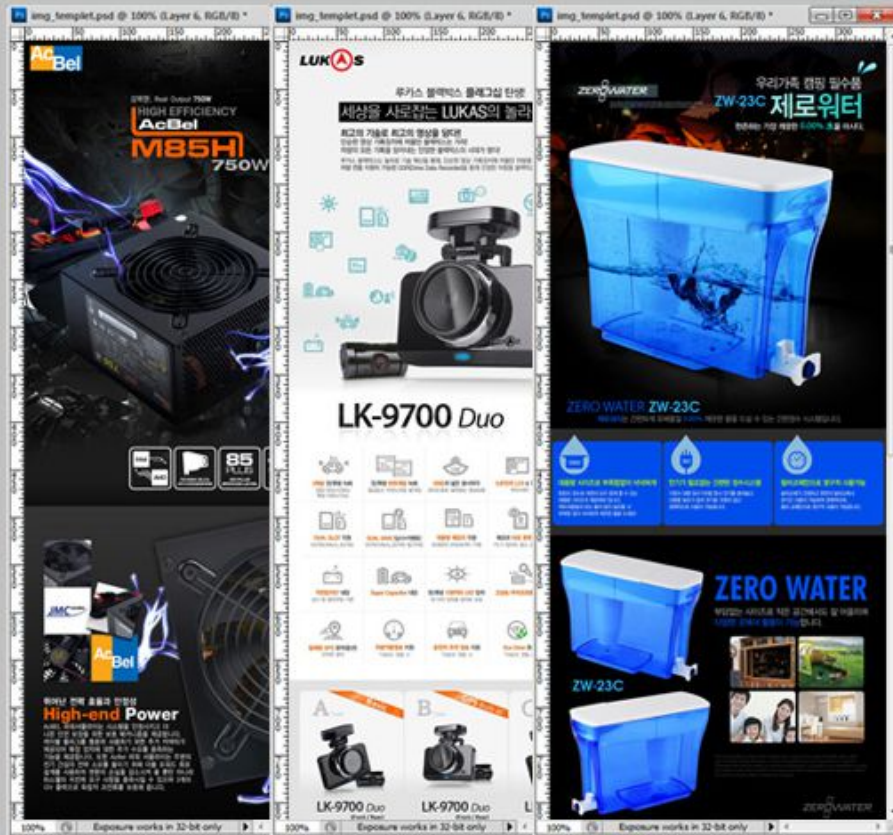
img_templet.psd @ 100% (Layer 6, RGB/8) *

AcBel

강력한, Real Output 750W
HIGH EFFICIENCY
AcBel
M85H
750W

85 PLUS

JMC

AcBel

뛰어난 전력 효율과 안정성
High-end Power

100%
Exposure works in 32-bit only

img_templet.psd @ 100% (Layer 6, RGB/8) *

LUKAS

루카스 블랙박스 플래그십 탄생
세상을 사로잡는 LUKAS의 놀라

최고의 기술로 최고의 영상을 담다

LK-9700 Duo

A
B
C

LK-9700 Duo
LK-9700 Duo

100%
Exposure works in 32-bit only

img_templet.psd @ 100% (Layer 6, RGB/8) *

ZEROWATER

우리가족 캠핑 필수품
ZW-23C 제로워터

ZERO WATER ZW-23C

ZERO WATER

ZW-23C

ZEROWATER

100%
Exposure works in 32-bit only